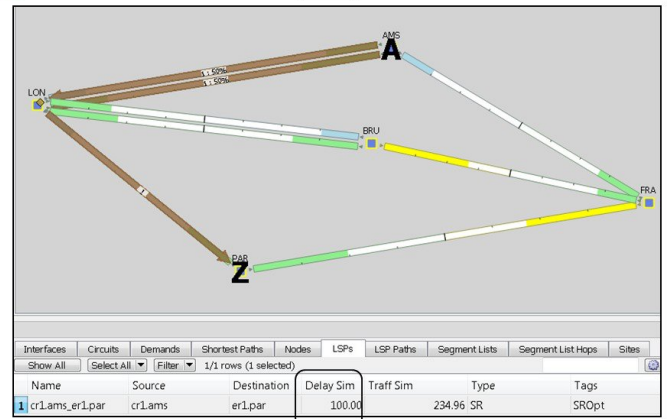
AMS
A
1 : 50%
1 : 50%
LON
BRU
FRA
PAR
Z
1

Interfaces | Circuits | Demands | Shortest Paths | Nodes | LSPs | LSP Paths | Segment Lists | Segment List Hops | Sites

Show All | Select All ▼ | Filter ▼ | 1/1 rows (1 selected)

| | Name | Source | Destination | Delay Sim | Traff Sim | Type | Tags |
|---|---|---|---|---|---|---|---|
| 1 | cr1.ams_er1.par | cr1.ams | er1.par | 100.00 | 234.96 | SR | SROpt |